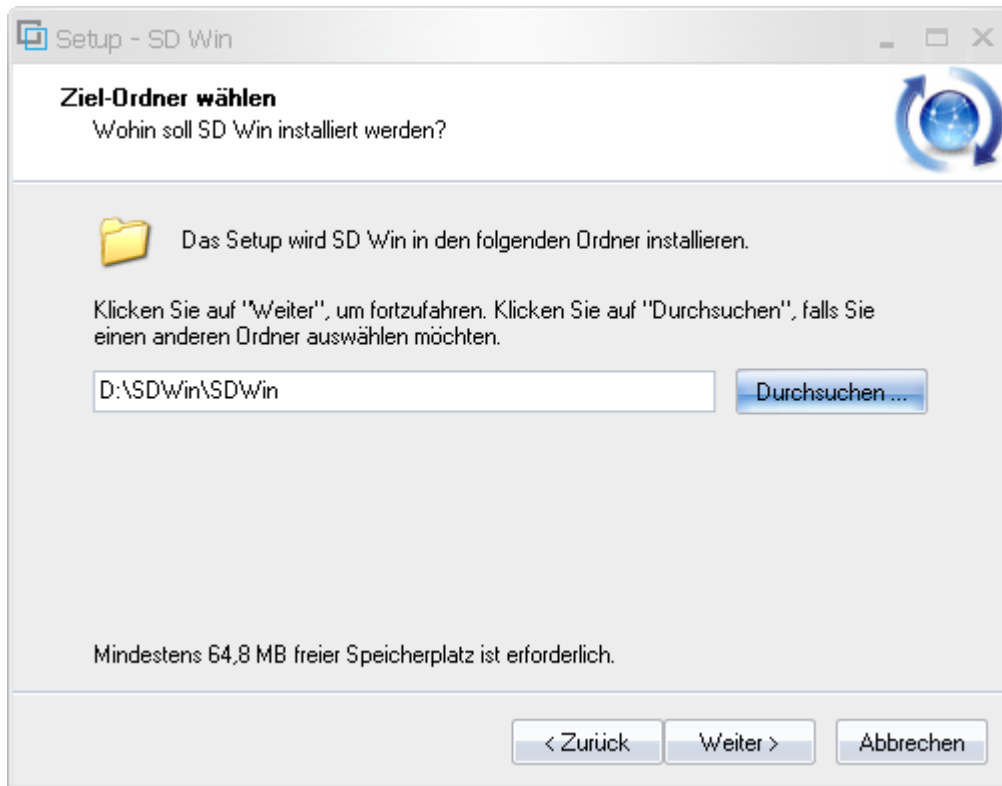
Setup - SD Win

Ziel-Ordner wählen
Wohin soll SD Win installiert werden?

Das Setup wird SD Win in den folgenden Ordner installieren.

Klicken Sie auf "Weiter", um fortzufahren. Klicken Sie auf "Durchsuchen", falls Sie einen anderen Ordner auswählen möchten.

D:\SDWin\SDWin

Durchsuchen ...

Mindestens 64,8 MB freier Speicherplatz ist erforderlich.

< Zurück
Weiter >
Abbrechen